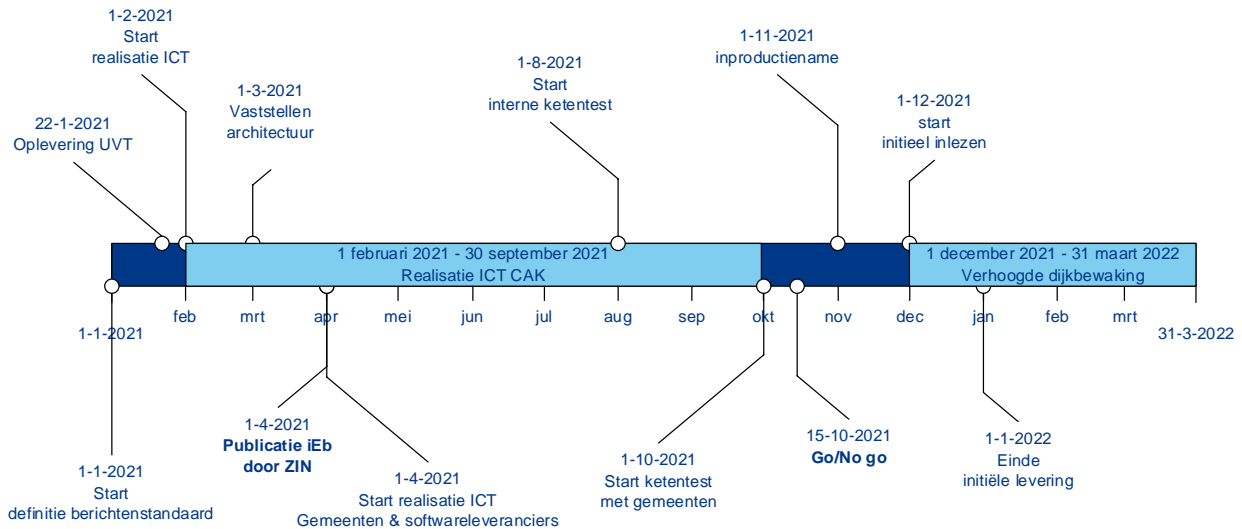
1-2-2021
Start
realisatie ICT

22-1-2021
Oplevering UVT

1-3-2021
Vaststellen
architectuur

1-8-2021
Start
interne ketentest

1-11-2021
inproductiename

1-12-2021
start
initieel inlezen

1 februari 2021 - 30 september 2021
Realisatie ICT CAK

1 december 2021 - 31 maart 2022
Verhoogde dijkbewaking

1-1-2021

feb mrt apr mei jun jul aug sep okt nov dec jan feb mrt

31-3-2022

1-4-2021
**Publicatie iEb door ZIN**

1-1-2021
Start
definitie berichtenstandaard

1-4-2021
Start realisatie ICT
Gemeenten & softwareleveranciers

1-10-2021
Start ketentest
met gemeenten

15-10-2021
**Go/No go**

1-1-2022
Einde
initiële levering